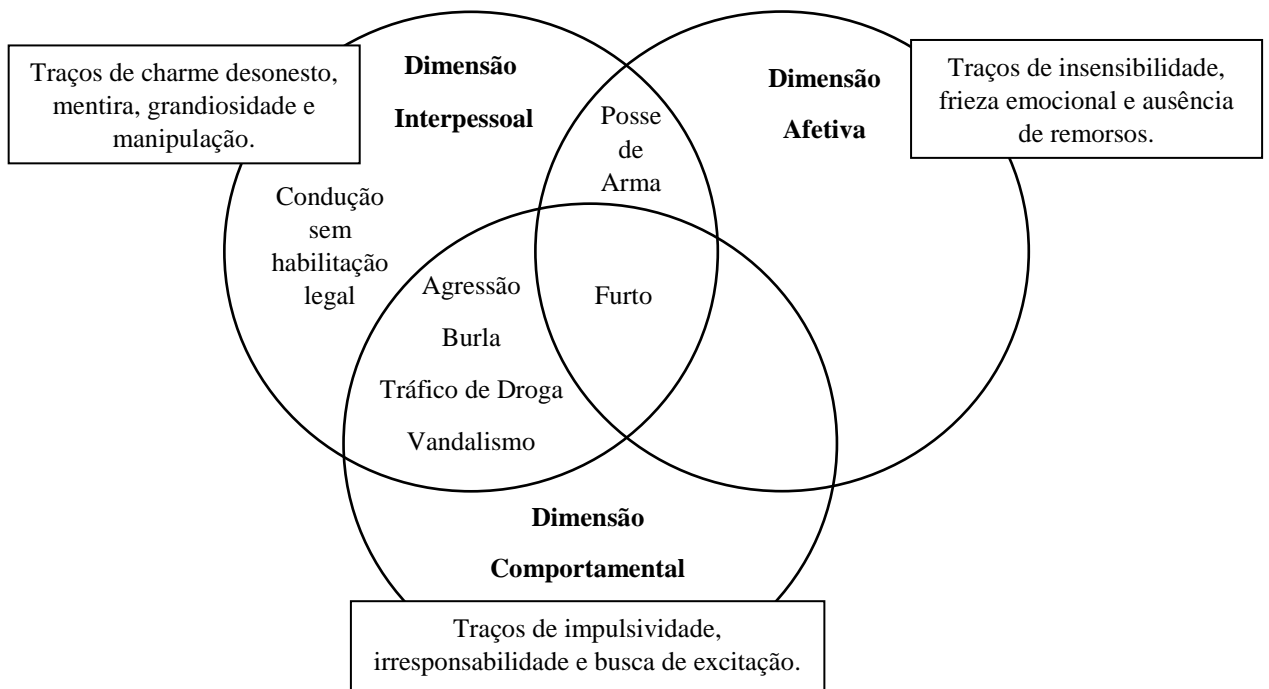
Traços de charme desonesto, mentira, grandiosidade e manipulação.

Dimensão Interpessoal

Posse de Arma

Dimensão Afetiva

Traços de insensibilidade, frieza emocional e ausência de remorsos.

Condução sem habilitação legal

Agressão

Burla

Tráfico de Droga

Vandalismo

Furto

Dimensão Comportamental

Traços de impulsividade, irresponsabilidade e busca de excitação.